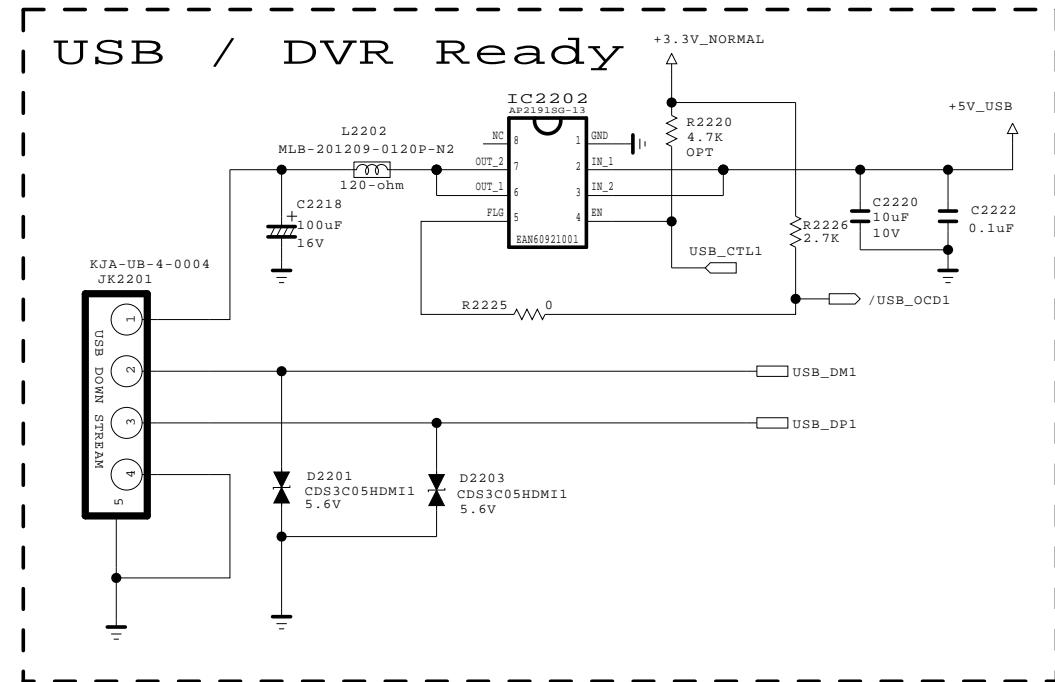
USB / DVR Ready

+3.3V_NORMAL

IC2202
AP2191SG-13

L2202
MLB-201209-0120P-N2
120-ohm

NC 8
OUT_2 7
OUT_1 6
FLG 5
1 GND
2 IN_1
3 IN_2
4 EN
EAN60921001

R2220
4.7K
OPT

+5V_USB

C2218
100uF
16V

C2220
10uF
10V

C2222
0.1uF

R2226
2.7K

USB_CTL1

KJA-UB-4-0004
JK2201

R2225 0

/USB_OCD1

USB DOWN STREAM
1
2
3
4
5

USB_DM1

USB_DP1

D2201
CDS3C05HDMI1
5.6V

D2203
CDS3C05HDMI1
5.6V